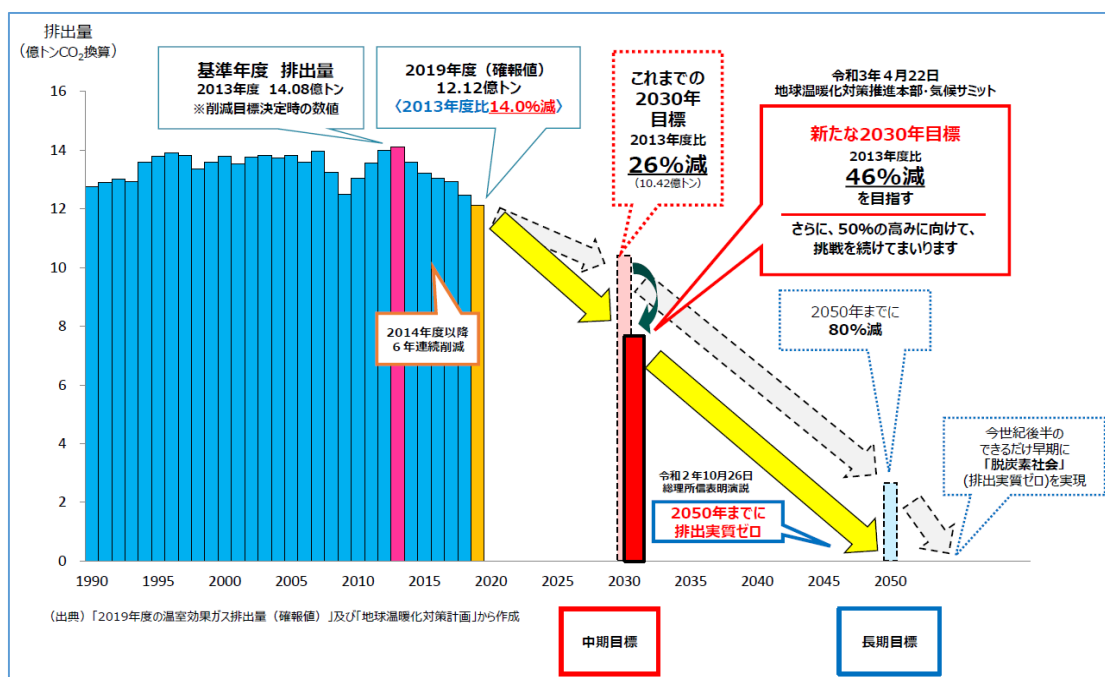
排出量
（億トン$CO_2$換算）

16
14
12
10
8
6
4
2
0

基準年度　排出量
2013年度　14.08億トン
※削減目標決定時の数値

2019年度（確報値）
12.12億トン
〈2013年度比14.0%減〉

これまでの
2030年
目標
2013年度比
26%減
（10.42億トン）

令和3年４月22日
地球温暖化対策推進本部・気候サミット

新たな2030年目標
2013年度比
46%減
を目指す

さらに、50%の高みに向けて、
挑戦を続けてまいります

2014年度以降
６年連続削減

2050年までに
80%減

今世紀後半の
できるだけ早期に
「脱炭素社会」
(排出実質ゼロ)を実現

令和２年10月26日
総理所信表明演説

2050年までに
排出実質ゼロ

1990　1995　2000　2005　2010　2015　2020　2025　2030　2035　2040　2045　2050

（出典）「2019年度の温室効果ガス排出量（確報値）」及び「地球温暖化対策計画」から作成

中期目標

長期目標